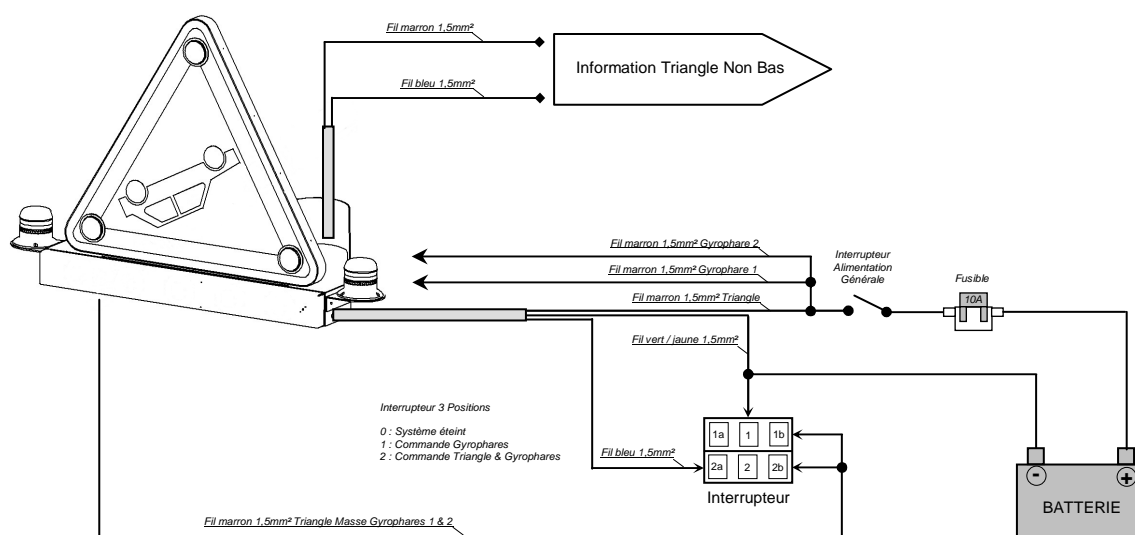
Fil marron 1,5mm²

Information Triangle Non Bas

Fil bleu 1,5mm²

Fil marron 1,5mm² Gyrophare 2

Fil marron 1,5mm² Gyrophare 1

Fil marron 1,5mm² Triangle

Interrupteur Alimentation Générale

Fusible

10A

Fil vert / jaune 1,5mm²

Interrupteur 3 Positions

0 : Système éteint
1 : Commande Gyrophares
2 : Commande Triangle & Gyrophares

Fil bleu 1,5mm²

| 1a | 1 | 1b |
|---|---|---|
| 2a | 2 | 2b |

Interrupteur

-

+

BATTERIE

Fil marron 1,5mm² Triangle Masse Gyrophares 1 & 2